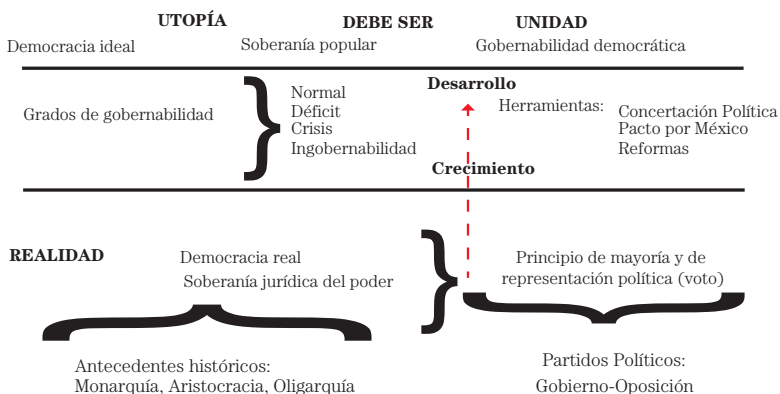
UTOPÍA

Democracia ideal

DEBE SER

Soberanía popular

UNIDAD

Gobernabilidad democrática

Grados de gobernabilidad

Normal
Déficit
Crisis
Ingobernabilidad

Desarrollo

Herramientas:

Concertación Política
Pacto por México
Reformas

Crecimiento

REALIDAD

Democracia real
Soberanía jurídica del poder

Principio de mayoría y de representación política (voto)

Antecedentes históricos:
Monarquía, Aristocracia, Oligarquía

Partidos Políticos:
Gobierno-Oposición